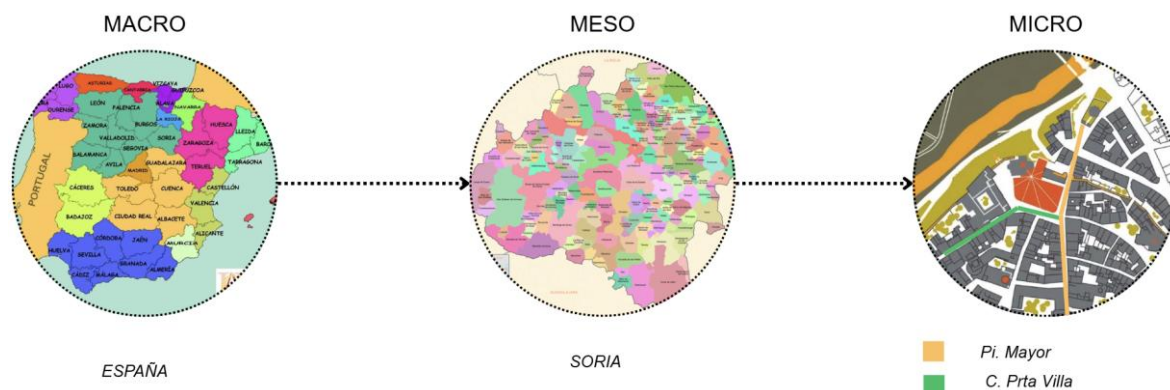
MACRO

MESO

MICRO

ASTURIAS
CANTABRIA
VIZCAYA
GUIPUZCOA
LUGO
LEÓN
PALENCIA
ÁLAVA
NAVARRA
OURENSE
BURGOS
LA RIOJA
HUESCA
ZAMORA
VALLADOLID
SORIA
ZARAGOZA
LLEIDA
BARCELONA
PORTUGAL
SALAMANCA
SEGOVIA
AVILA
GUADALAJARA
TERUEL
TARRAGONA
MADRID
CÁCERES
TOLEDO
CUENCA
CASTELLÓN
VALENCIA
BADAJOZ
CIUDAD REAL
ALBACETE
ALICANTE
CÓRDOBA
JAÉN
MURCIA
HUELVA
SEVILLA
GRANADA
ALMERÍA
CÁDIZ
MÁLAGA

ESPAÑA

SORIA

Pl. Mayor

C. Prta Villa